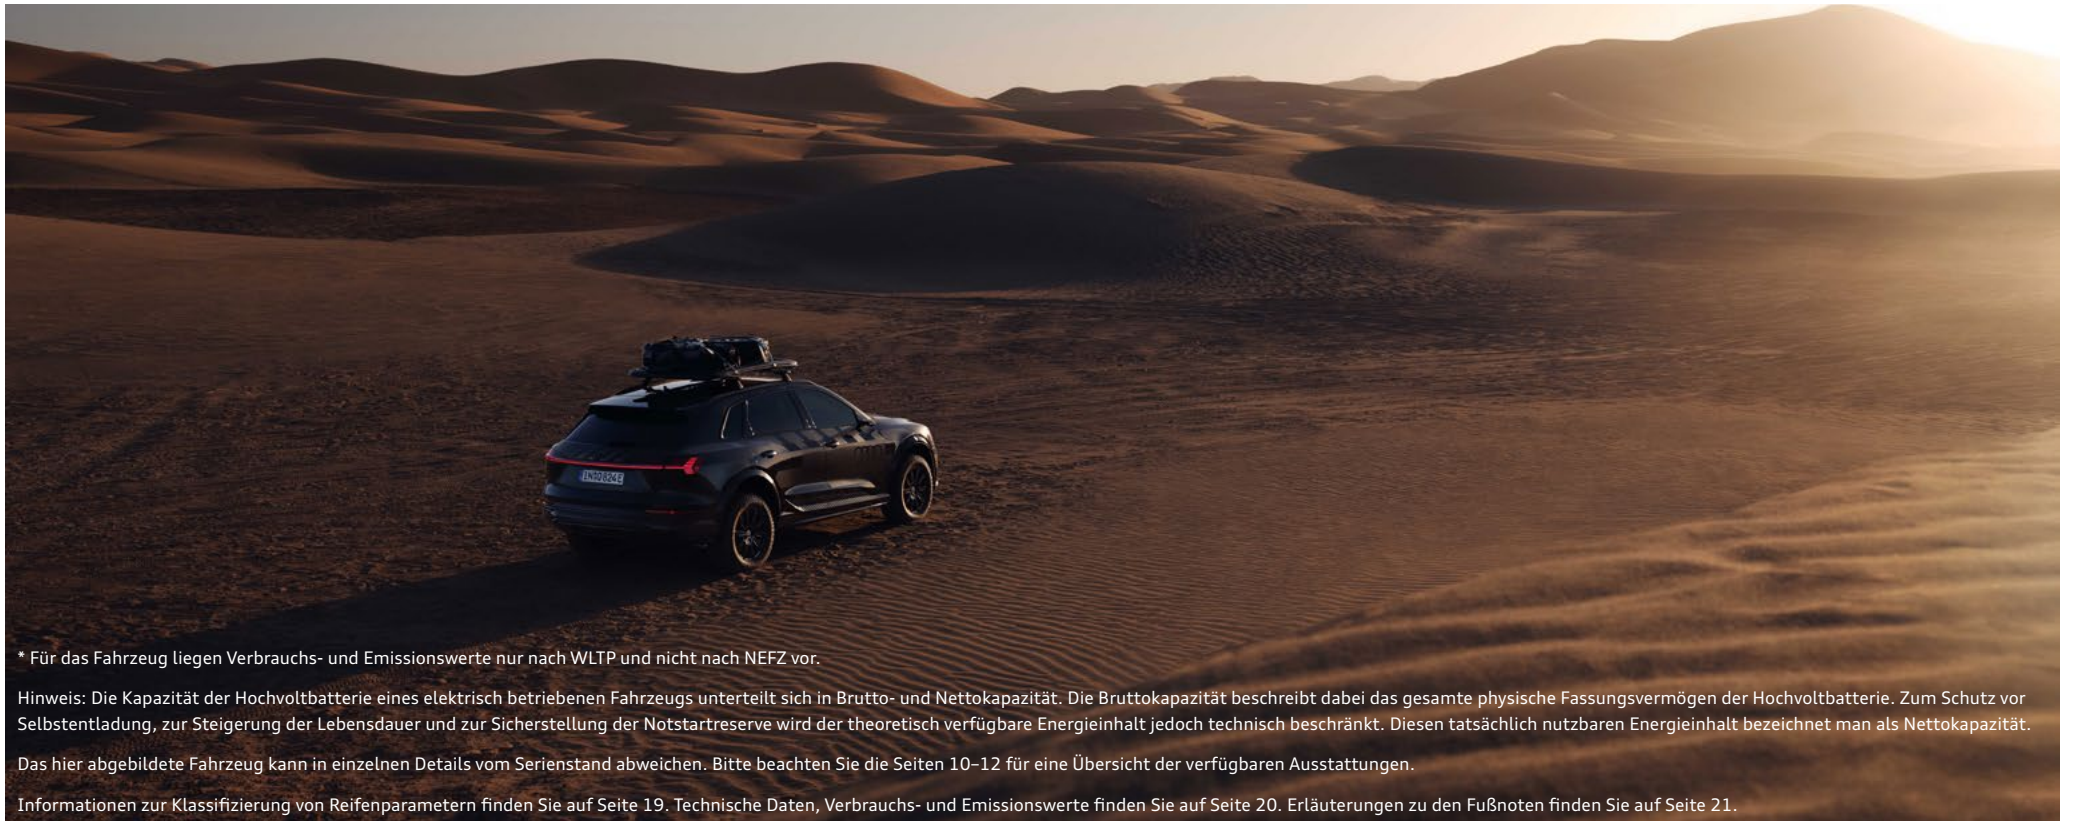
IN Q 8024E

* Für das Fahrzeug liegen Verbrauchs- und Emissionswerte nur nach WLTP und nicht nach NEFZ vor.

Hinweis: Die Kapazität der Hochvoltbatterie eines elektrisch betriebenen Fahrzeugs unterteilt sich in Brutto- und Nettokapazität. Die Bruttokapazität beschreibt dabei das gesamte physische Fassungsvermögen der Hochvoltbatterie. Zum Schutz vor Selbstentladung, zur Steigerung der Lebensdauer und zur Sicherstellung der Notstartreserve wird der theoretisch verfügbare Energieinhalt jedoch technisch beschränkt. Diesen tatsächlich nutzbaren Energieinhalt bezeichnet man als Nettokapazität.

Das hier abgebildete Fahrzeug kann in einzelnen Details vom Serienstand abweichen. Bitte beachten Sie die Seiten 10–12 für eine Übersicht der verfügbaren Ausstattungen.

Informationen zur Klassifizierung von Reifenparametern finden Sie auf Seite 19. Technische Daten, Verbrauchs- und Emissionswerte finden Sie auf Seite 20. Erläuterungen zu den Fußnoten finden Sie auf Seite 21.